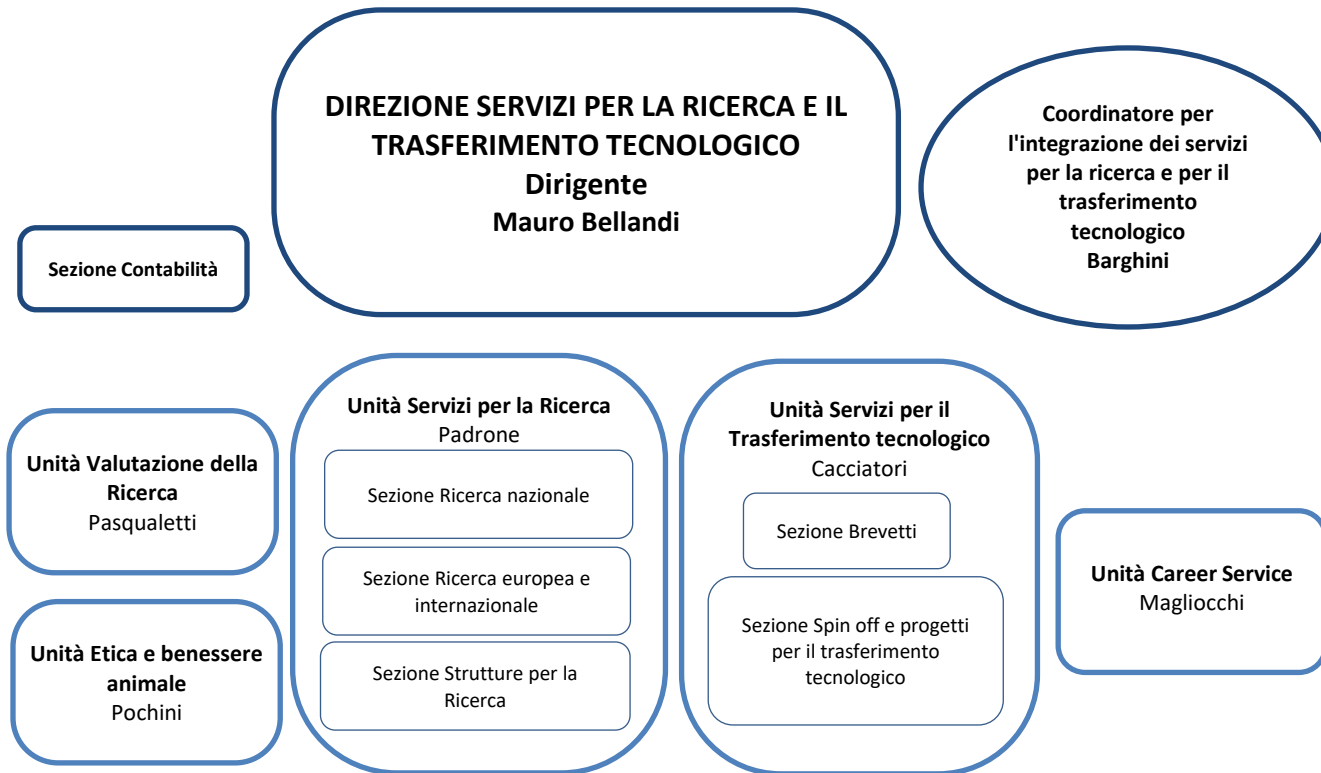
DIREZIONE SERVIZI PER LA RICERCA E IL TRASFERIMENTO TECNOLOGICO
Dirigente
Mauro Bellandi

Coordinatore per l'integrazione dei servizi per la ricerca e per il trasferimento tecnologico
Barghini

Sezione Contabilità

Unità Valutazione della Ricerca
Pasqualetti

Unità Etica e benessere animale
Pochini

Unità Servizi per la Ricerca
Padrone

Sezione Ricerca nazionale

Sezione Ricerca europea e internazionale

Sezione Strutture per la Ricerca

Unità Servizi per il Trasferimento tecnologico
Cacciatori

Sezione Brevetti

Sezione Spin off e progetti per il trasferimento tecnologico

Unità Career Service
Magliocchi